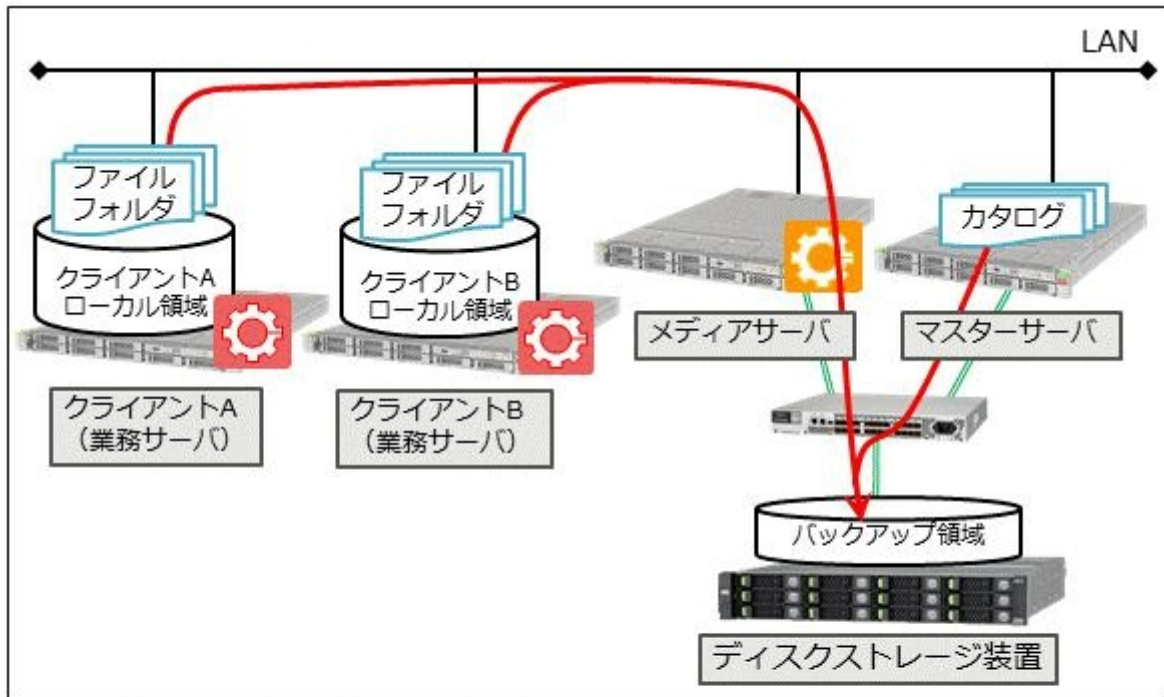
LAN

ファイル
フォルダ

クライアントA
ローカル領域

ファイル
フォルダ

クライアントB
ローカル領域

カタログ

メディアサーバ

マスターサーバ

クライアントA
（業務サーバ）

クライアントB
（業務サーバ）

バックアップ領域

ディスクストレージ装置